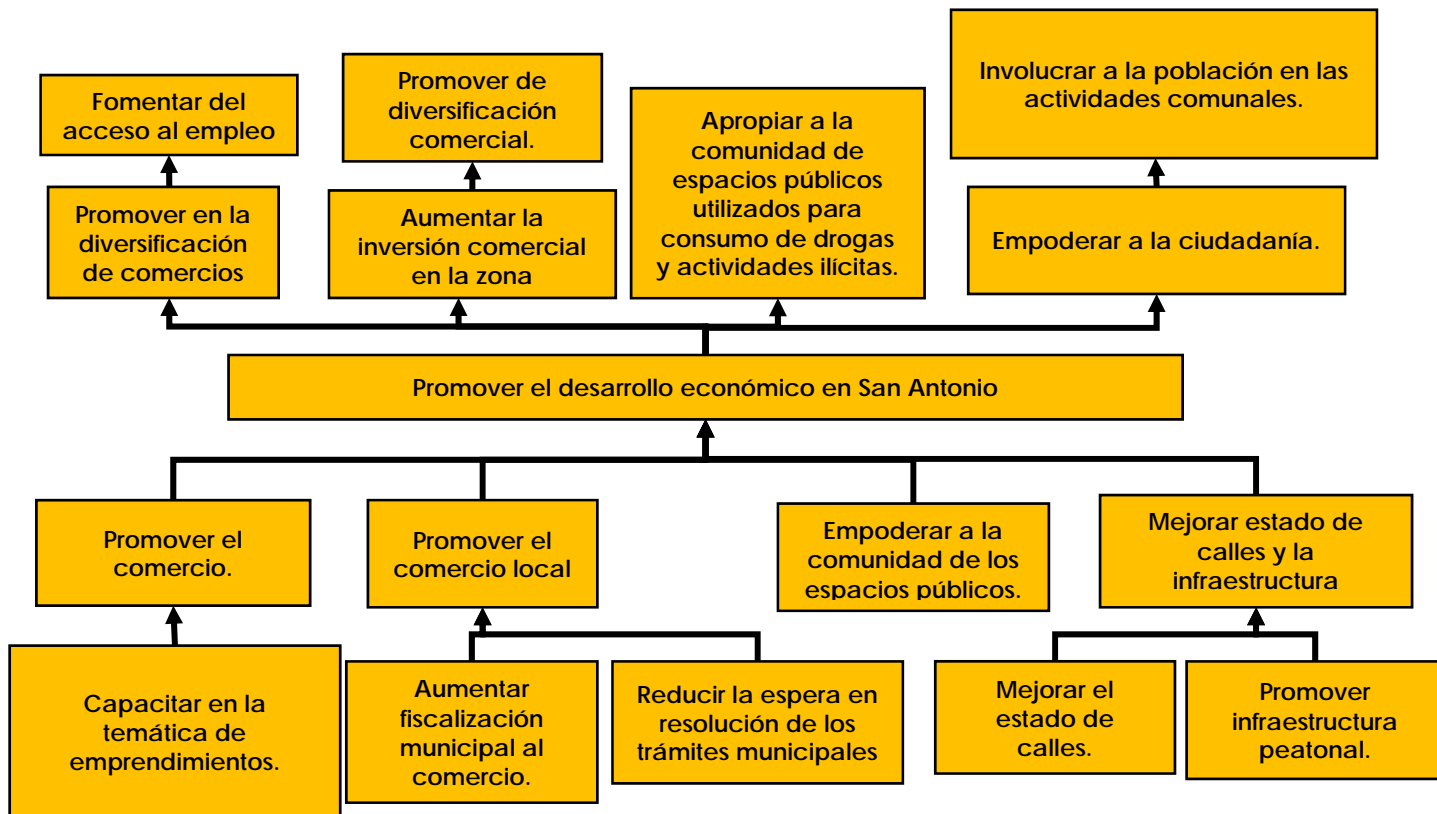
Fomentar del acceso al empleo

Promover de diversificación comercial.

Apropiar a la comunidad de espacios públicos utilizados para consumo de drogas y actividades ilícitas.

Involucrar a la población en las actividades comunales.

Promover en la diversificación de comercios

Aumentar la inversión comercial en la zona

Empoderar a la ciudadanía.

Promover el desarrollo económico en San Antonio

Promover el comercio.

Promover el comercio local

Empoderar a la comunidad de los espacios públicos.

Mejorar estado de calles y la infraestructura

Capacitar en la temática de emprendimientos.

Aumentar fiscalización municipal al comercio.

Reducir la espera en resolución de los trámites municipales

Mejorar el estado de calles.

Promover infraestructura peatonal.